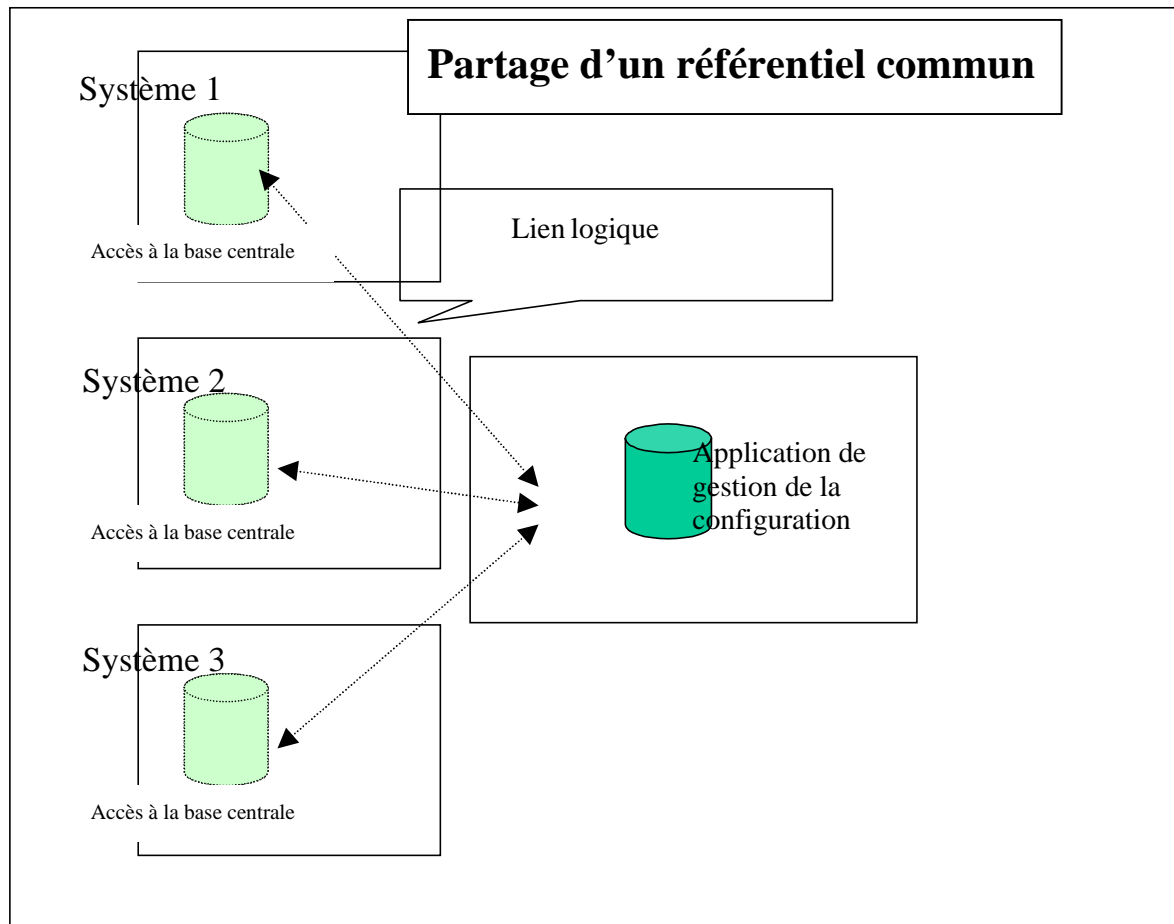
Partage d’un référentiel commun

Système 1

Accès à la base centrale

Lien logique

Système 2

Accès à la base centrale

Application de gestion de la configuration

Système 3

Accès à la base centrale